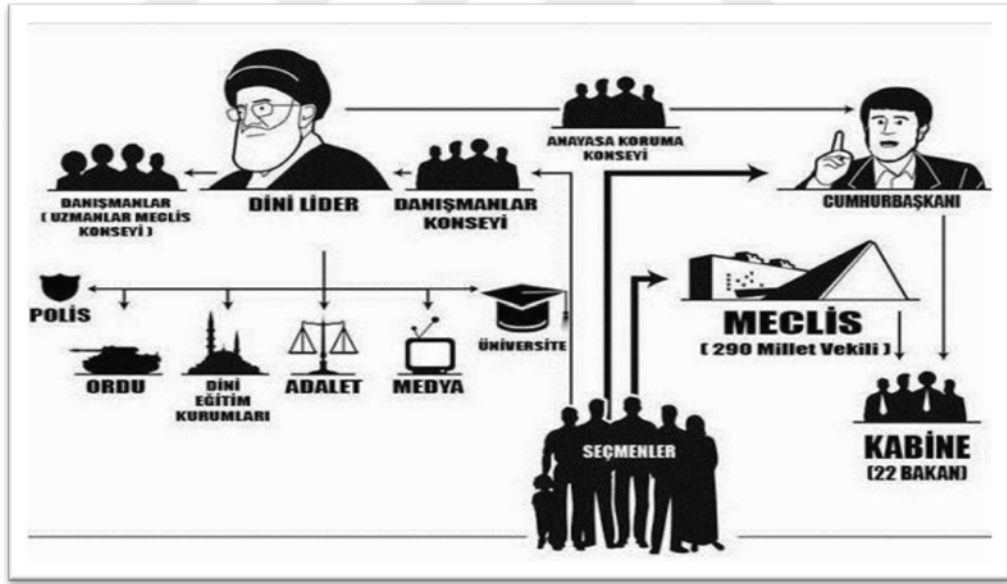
ANAYASA KORUMA KONSEYİ

DANIŞMANLAR ( UZMANLAR MECLİS KONSEYİ )

DİNİ LİDER

DANIŞMANLAR KONSEYİ

CUMHURBAŞKANI

POLİS

ORDU

DİNİ EĞİTİM KURUMLARI

ADALET

MEDYA

ÜNİVERSİTE

MECLİS
( 290 Millet Vekili )

SEÇMENLER

KABİNE
(22 BAKAN)